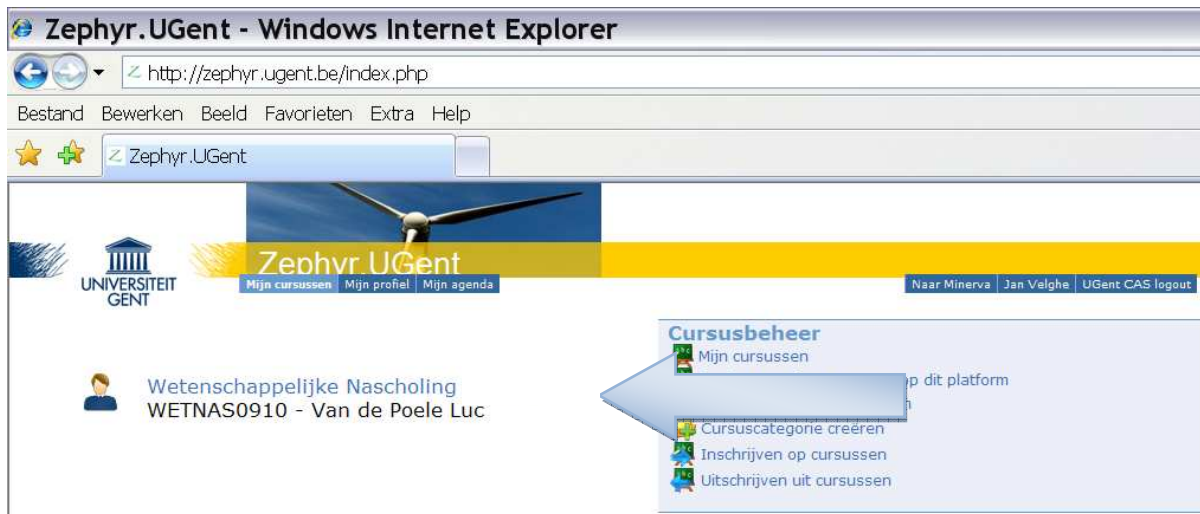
Zephyr.UGent - Windows Internet Explorer

http://zephyr.ugent.be/index.php

Bestand Bewerken Beeld Favorieten Extra Help

Zephyr.UGent

UNIVERSITEIT GENT

Zephyr.UGent

Mijn cursussen | Mijn profiel | Mijn agenda

Naar Minerva | Jan Velghe | UGent CAS logout

Wetenschappelijke Nascholing
WETNAS0910 - Van de Poele Luc

Cursusbeheer
Mijn cursussen
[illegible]p dit platform
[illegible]n
Cursuscategorie creëren
Inschrijven op cursussen
Uitschrijven uit cursussen